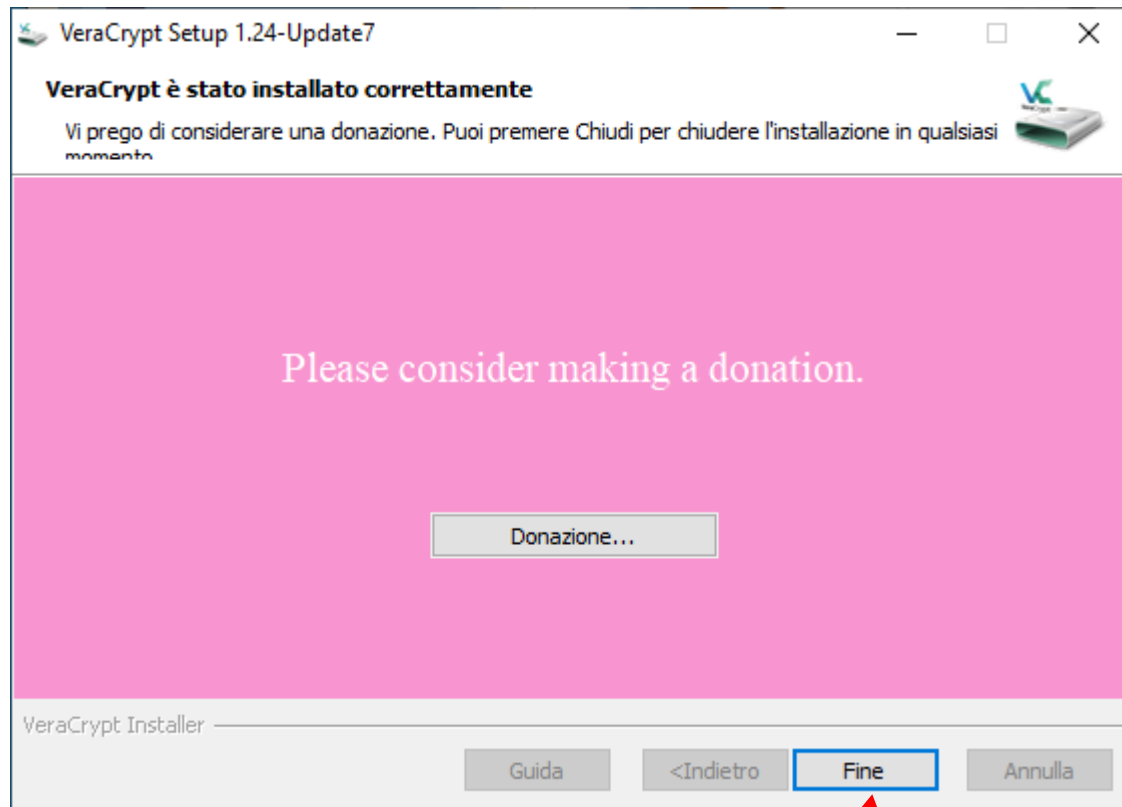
VeraCrypt Setup 1.24-Update7

VeraCrypt è stato installato correttamente

Vi prego di considerare una donazione. Puoi premere Chiudi per chiudere l'installazione in qualsiasi momento

Please consider making a donation.

Donazione...

VeraCrypt Installer

Guida

<Indietro

Fine

Annulla